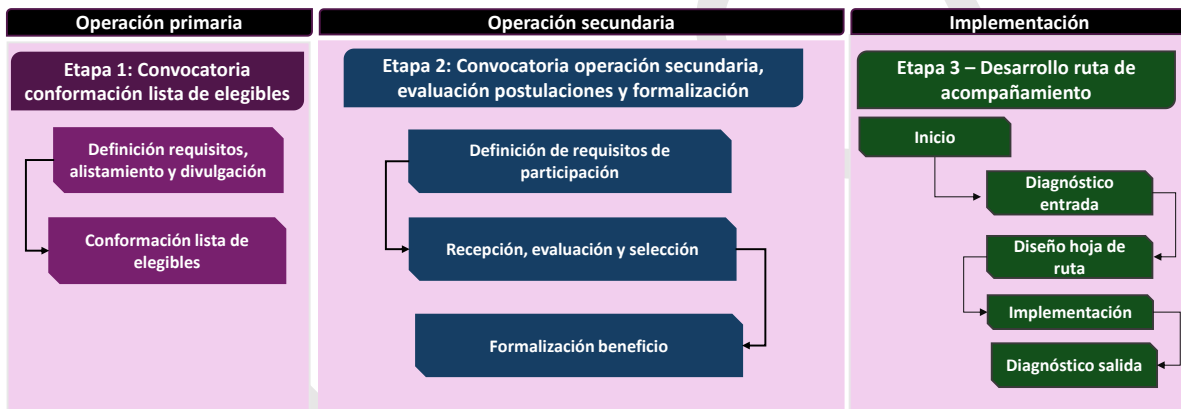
Operación primaria

Etapa 1: Convocatoria conformación lista de elegibles

Definición requisitos, alistamiento y divulgación

Conformación lista de elegibles

Operación secundaria

Etapa 2: Convocatoria operación secundaria, evaluación postulaciones y formalización

Definición de requisitos de participación

Recepción, evaluación y selección

Formalización beneficio

Implementación

Etapa 3 – Desarrollo ruta de acompañamiento

Inicio

Diagnóstico entrada

Diseño hoja de ruta

Implementación

Diagnóstico salida